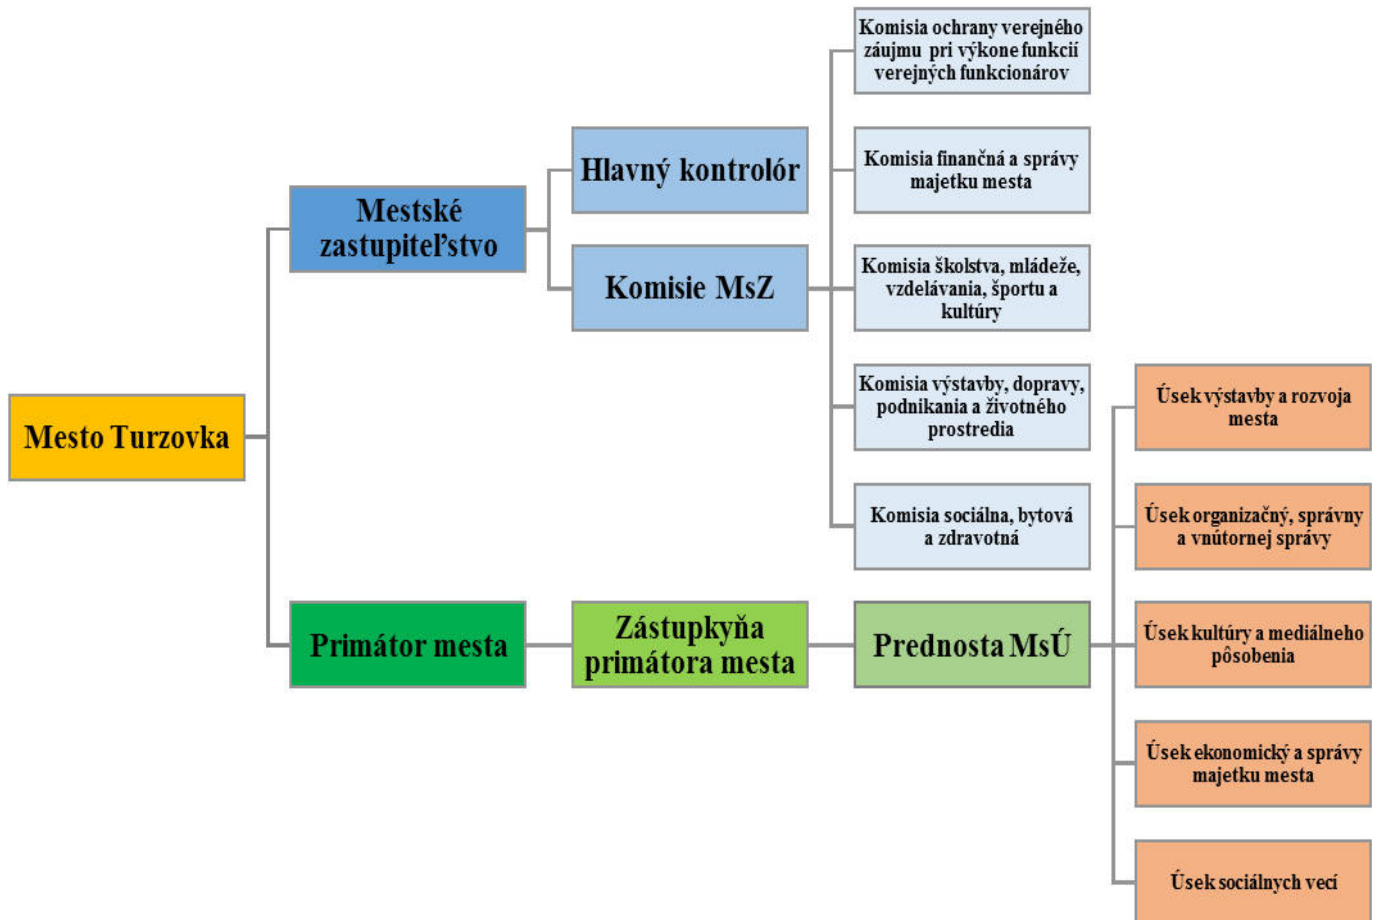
Mesto Turzovka

Mestské zastupiteľstvo

Hlavný kontrolór

Komisie MsZ

Komisia ochrany verejného záujmu pri výkone funkcií verejných funkcionárov

Komisia finančná a správy majetku mesta

Komisia školstva, mládeže, vzdelávania, športu a kultúry

Komisia výstavby, dopravy, podnikania a životného prostredia

Komisia sociálna, bytová a zdravotná

Primátor mesta

Zástupkyňa primátora mesta

Prednosta MsÚ

Úsek výstavby a rozvoja mesta

Úsek organizačný, správny a vnútornej správy

Úsek kultúry a mediálneho pôsobenia

Úsek ekonomický a správy majetku mesta

Úsek sociálnych vecí